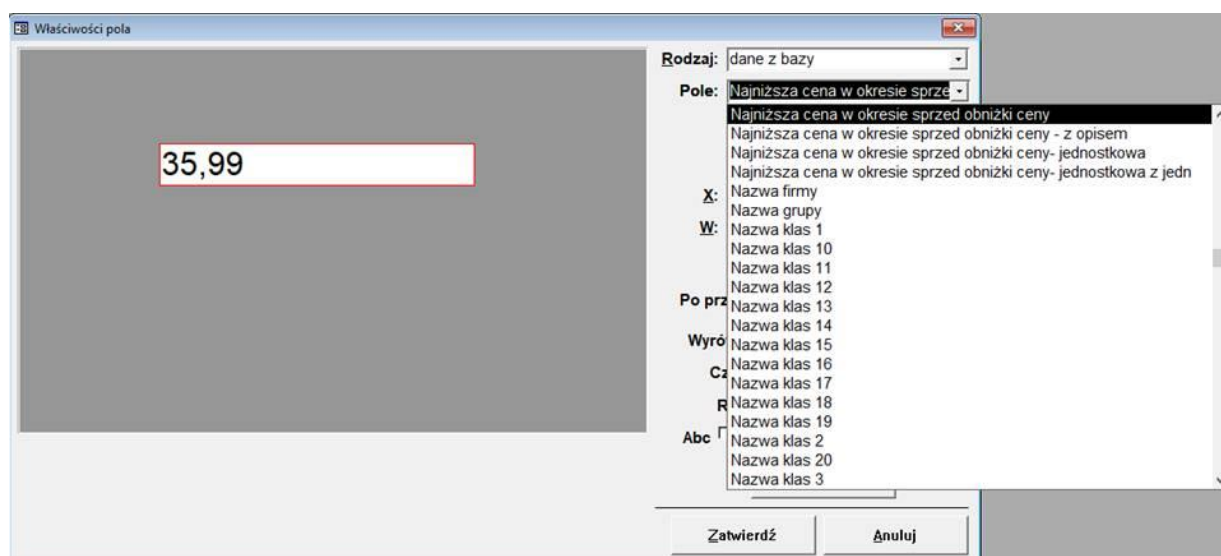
Właściwości pola

35,99

Rodzaj: dane z bazy

Pole: Najniższa cena w okresie sprze

Najniższa cena w okresie sprzed obniżki ceny
Najniższa cena w okresie sprzed obniżki ceny - z opisem
Najniższa cena w okresie sprzed obniżki ceny- jednostkowa
Najniższa cena w okresie sprzed obniżki ceny- jednostkowa z jedn
Nazwa firmy
Nazwa grupy
Nazwa klas 1
Nazwa klas 10
Nazwa klas 11
Nazwa klas 12
Nazwa klas 13
Nazwa klas 14
Nazwa klas 15
Nazwa klas 16
Nazwa klas 17
Nazwa klas 18
Nazwa klas 19
Nazwa klas 2
Nazwa klas 20
Nazwa klas 3

X:
W:
Po prz
Wyró
Cz
R
Abc

Zatwierdź
Anuluj